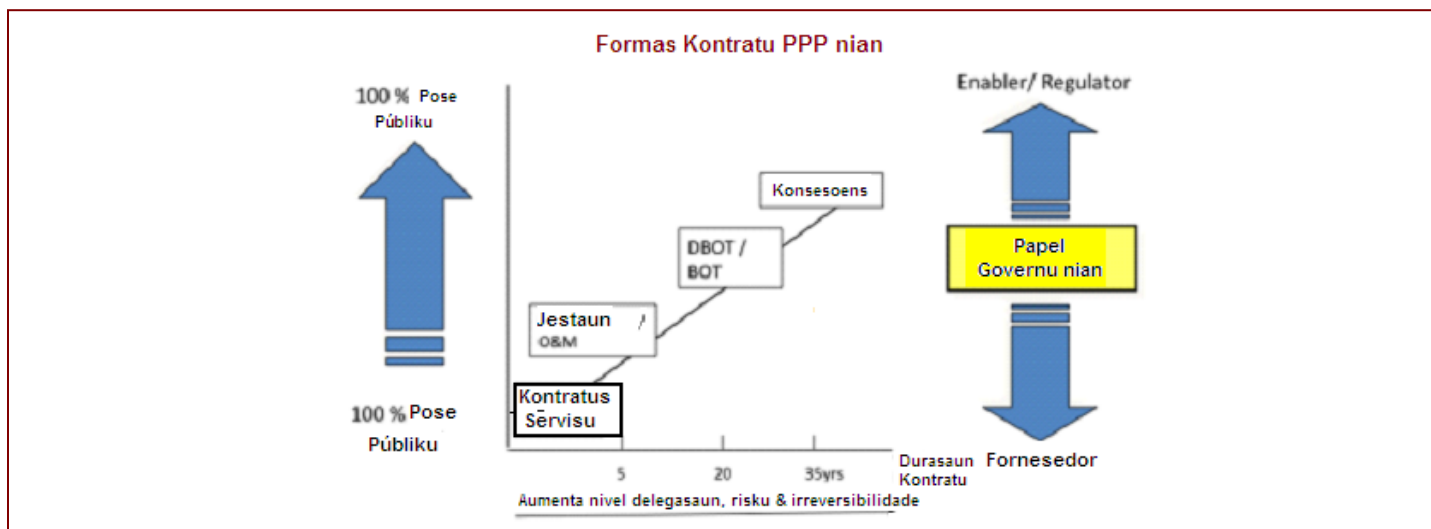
Formas Kontratu PPP nian

100 % Pose Públiku

100 % Pose Públiku

Konsesoens

DBOT / BOT

Jestaun / O&M

Kontratus Servisu

5

20

35yrs

Durasaun Kontratu

Aumenta nivel delegasaun, risku & irreversibilidade

Enabler/ Regulator

Papel Governu nian

Fornesedor